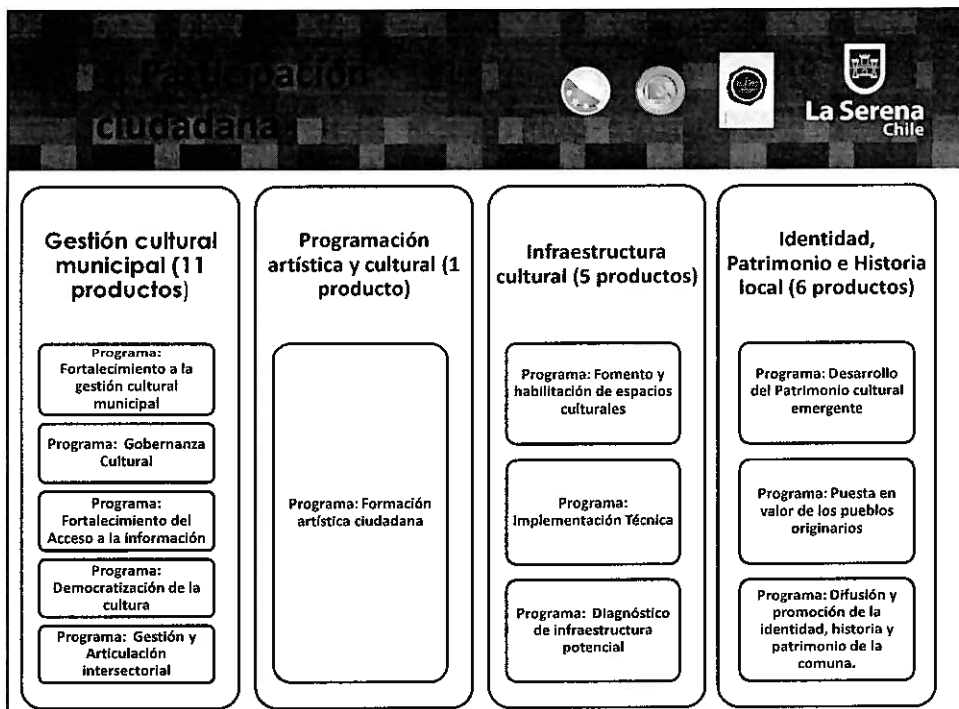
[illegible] Participación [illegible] ciudadana

La Serena
Chile

Gestión cultural municipal (11 productos)

Programa: Fortalecimiento a la gestión cultural municipal

Programa: Gobernanza Cultural

Programa: Fortalecimiento del Acceso a la información

Programa: Democratización de la cultura

Programa: Gestión y Articulación intersectorial

Programación artística y cultural (1 producto)

Programa: Formación artística ciudadana

Infraestructura cultural (5 productos)

Programa: Fomento y habilitación de espacios culturales

Programa: Implementación Técnica

Programa: Diagnóstico de infraestructura potencial

Identidad, Patrimonio e Historia local (6 productos)

Programa: Desarrollo del Patrimonio cultural emergente

Programa: Puesta en valor de los pueblos originarios

Programa: Difusión y promoción de la identidad, historia y patrimonio de la comuna.